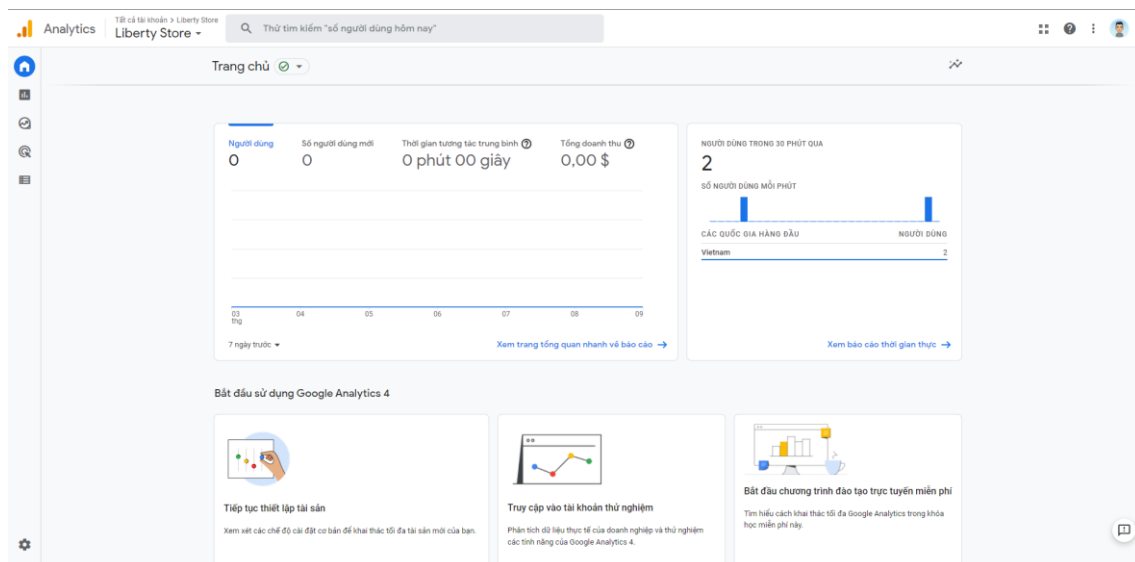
Analytics

Tất cả tài khoản > Liberty Store
Liberty Store

Thử tìm kiếm "số người dùng hôm nay"

Trang chủ

Người dùng
0

Số người dùng mới
0

Thời gian tương tác trung bình
0 phút 00 giây

Tổng doanh thu
0,00 $

03 thg
04
05
06
07
08
09

7 ngày trước

Xem trang tổng quan nhanh về báo cáo →

NGƯỜI DÙNG TRONG 30 PHÚT QUA
2
SỐ NGƯỜI DÙNG MỖI PHÚT

CÁC QUỐC GIA HÀNG ĐẦU
NGƯỜI DÙNG
Vietnam
2

Xem báo cáo thời gian thực →

Bắt đầu sử dụng Google Analytics 4

Tiếp tục thiết lập tài sản
Xem xét các chế độ cài đặt cơ bản để khai thác tối đa tài sản mới của bạn.

Truy cập vào tài khoản thử nghiệm
Phân tích dữ liệu thực tế của doanh nghiệp và thử nghiệm các tính năng của Google Analytics 4.

Bắt đầu chương trình đào tạo trực tuyến miễn phí
Tìm hiểu cách khai thác tối đa Google Analytics trong khóa học miễn phí này.